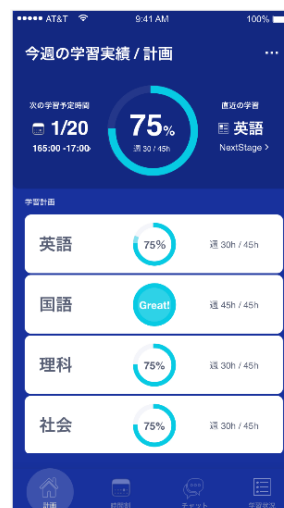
●●●●● AT&T 9:41 AM 100%

今週の学習実績 / 計画

次の学習予定時間
1/20
165:00 -17:00

75%
週 30 / 45h

直近の学習
英語
NextStage >

学習計画

英語 75% 週 30h / 45h

国語 Great! 週 45h / 45h

理科 75% 週 30h / 45h

社会 75% 週 30h / 45h

計画 時間割 チャット 学習状況